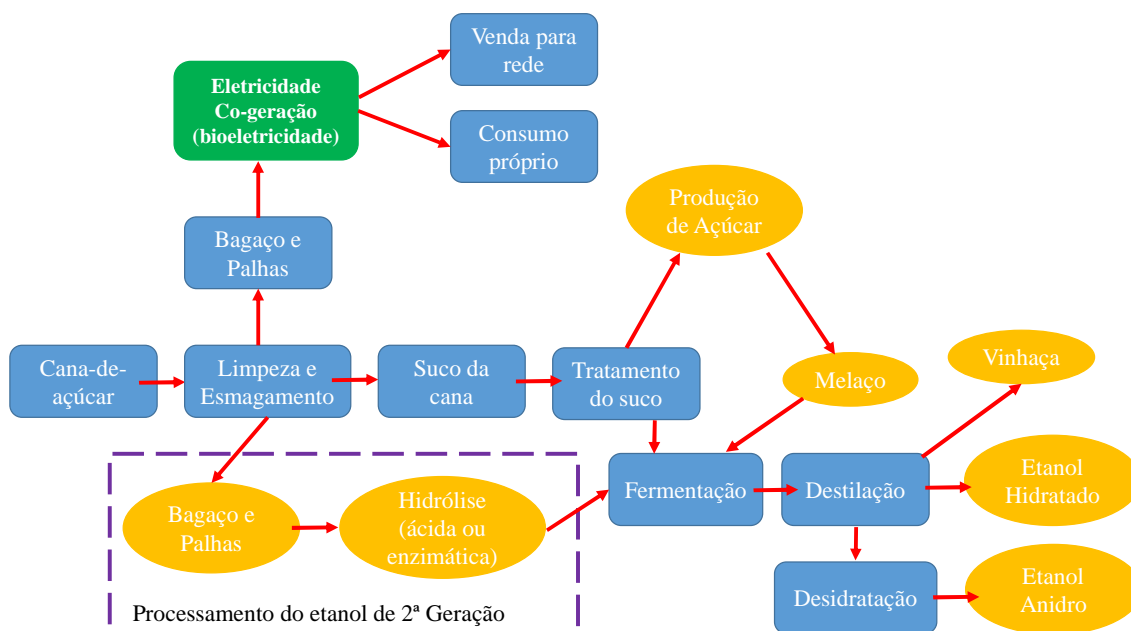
Venda para rede

Eletricidade Co-geração (bioeletricidade)

Consumo próprio

Produção de Açúcar

Bagaço e Palhas

Cana-de-açúcar

Limpeza e Esmagamento

Suco da cana

Tratamento do suco

Melaço

Vinhaça

Bagaço e Palhas

Hidrólise (ácida ou enzimática)

Fermentação

Destilação

Etanol Hidratado

Desidratação

Etanol Anidro

Processamento do etanol de 2ª Geração